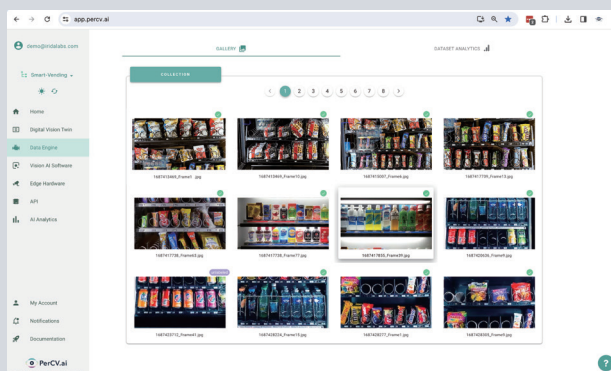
app.percv.ai

demo@iridalabs.com

Smart-Vending

Home
Digital Vision Twin
Data Engine
Vision AI Software
Edge Hardware
API
AI Analytics

My Account
Notifications
Documentation

PerCV.ai

GALLERY

DATASET ANALYTICS

COLLECTION

1 2 3 4 5 6 7 8

1687413469_Frame1.jpg
1687413469_Frame10.jpg
1687415007_Frame6.jpg
1687417735_Frame13.jpg
1687417738_Frame43.jpg
1687417738_Frame77.jpg
1687417835_Frame39.jpg
1687420636_Frame9.jpg
1687425712_Frame41.jpg
1687428324_Frame13.jpg
1687428277_Frame1.jpg
1687408305_Frame6.jpg

?